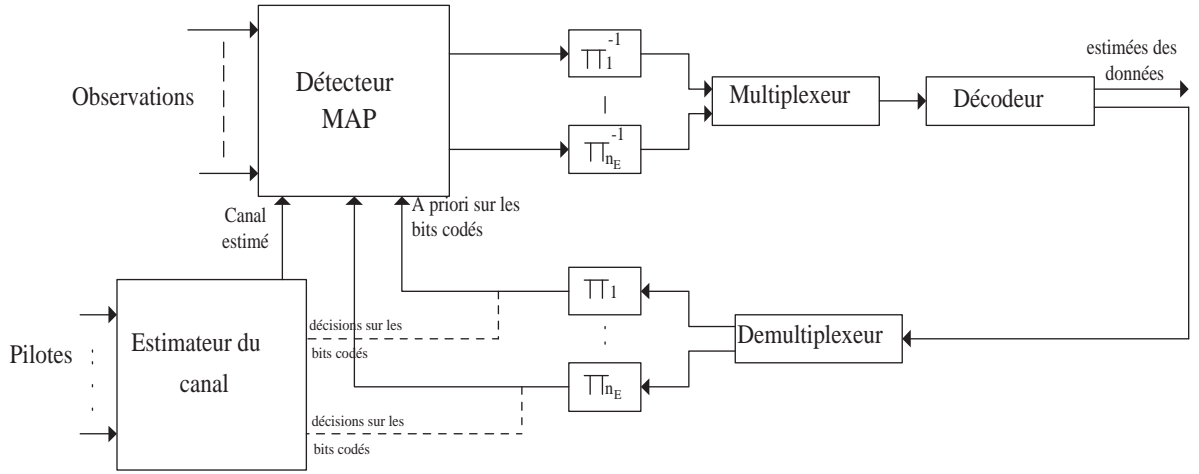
Observations

Détecteur MAP

$\Pi_1^{-1}$

$\Pi_{n_E}^{-1}$

Multiplexeur

Décodeur

estimées des données

Canal estimé

A priori sur les bits codés

$\Pi_1$

$\Pi_{n_E}$

Demultiplexeur

Pilotes

Estimateur du canal

décisions sur les bits codés

décisions sur les bits codés